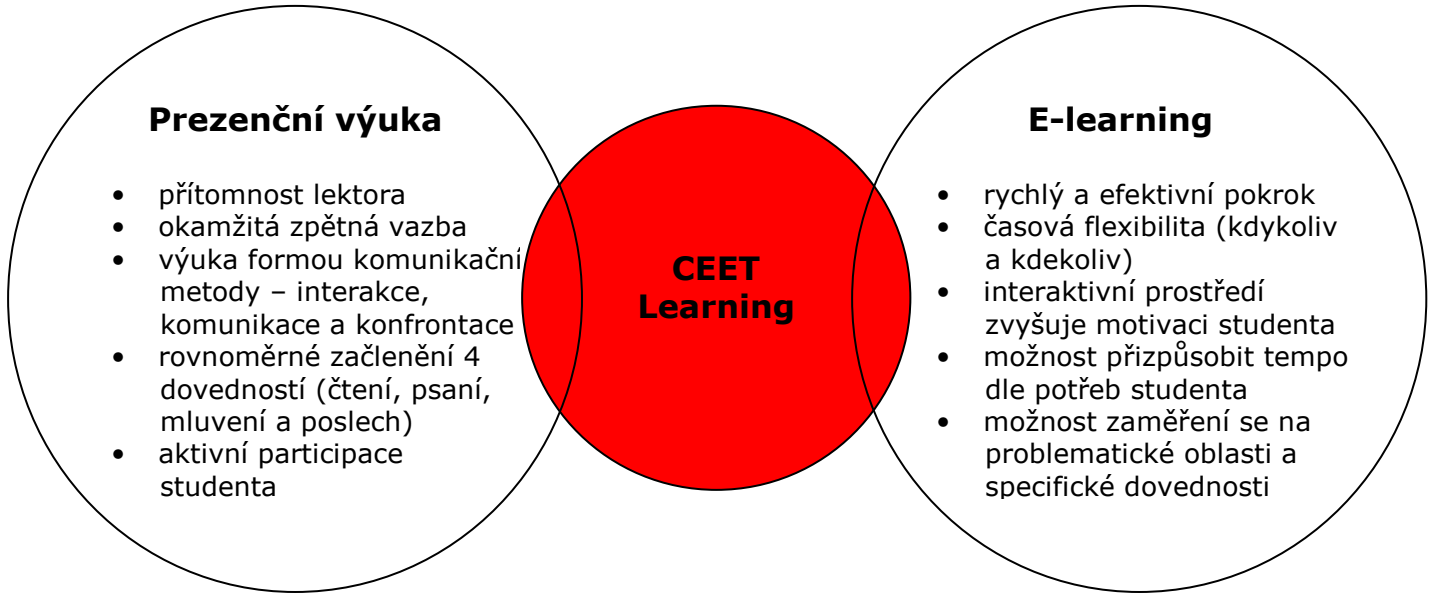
**Prezenční výuka**

- přítomnost lektora
- okamžitá zpětná vazba
- výuka formou komunikační metody – interakce, komunikace a konfrontace
- rovnoměrné začlenění 4 dovedností (čtení, psaní, mluvení a poslech)
- aktivní participace studenta

**CEET Learning**

**E-learning**

- rychlý a efektivní pokrok
- časová flexibilita (kdykoliv a kdekoliv)
- interaktivní prostředí zvyšuje motivaci studenta
- možnost přizpůsobit tempo dle potřeb studenta
- možnost zaměření se na problematické oblasti a specifické dovednosti